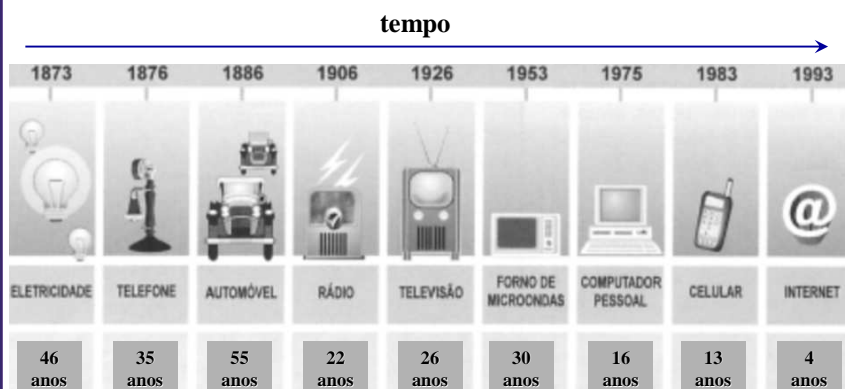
tempo

| 1873 | 1876 | 1886 | 1906 | 1926 | 1953 | 1975 | 1983 | 1993 |
|---|---|---|---|---|---|---|---|---|
| ELETRICIDADE | TELEFONE | AUTOMÓVEL | RÁDIO | TELEVISÃO | FORNO DE MICROONDAS | COMPUTADOR PESSOAL | CELULAR | INTERNET |
| 46 anos | 35 anos | 55 anos | 22 anos | 26 anos | 30 anos | 16 anos | 13 anos | 4 anos |

@